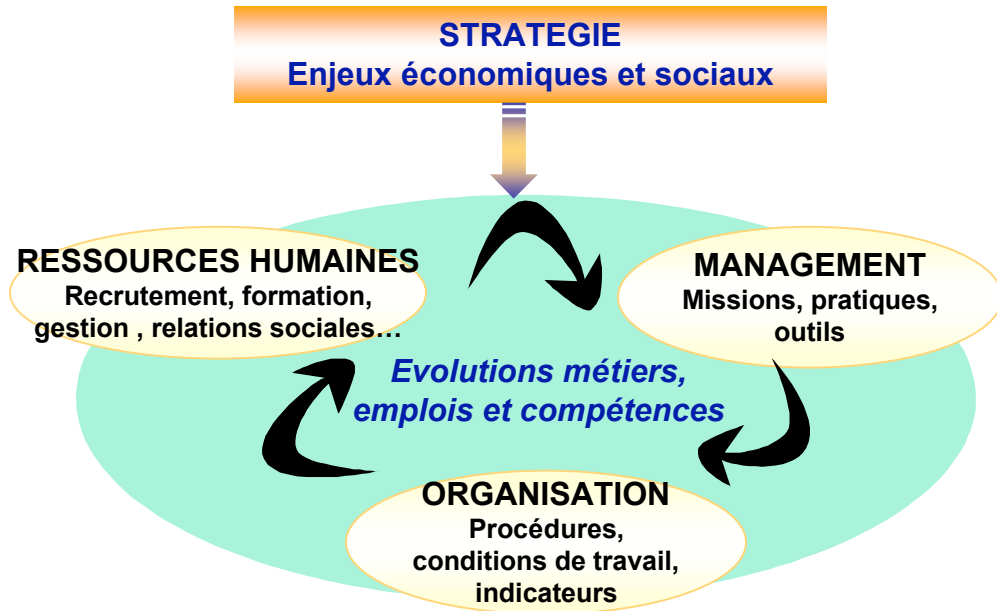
STRATEGIE
Enjeux économiques et sociaux

RESSOURCES HUMAINES
Recrutement, formation, gestion , relations sociales…

MANAGEMENT
Missions, pratiques, outils

Evolutions métiers, emplois et compétences

ORGANISATION
Procédures, conditions de travail, indicateurs